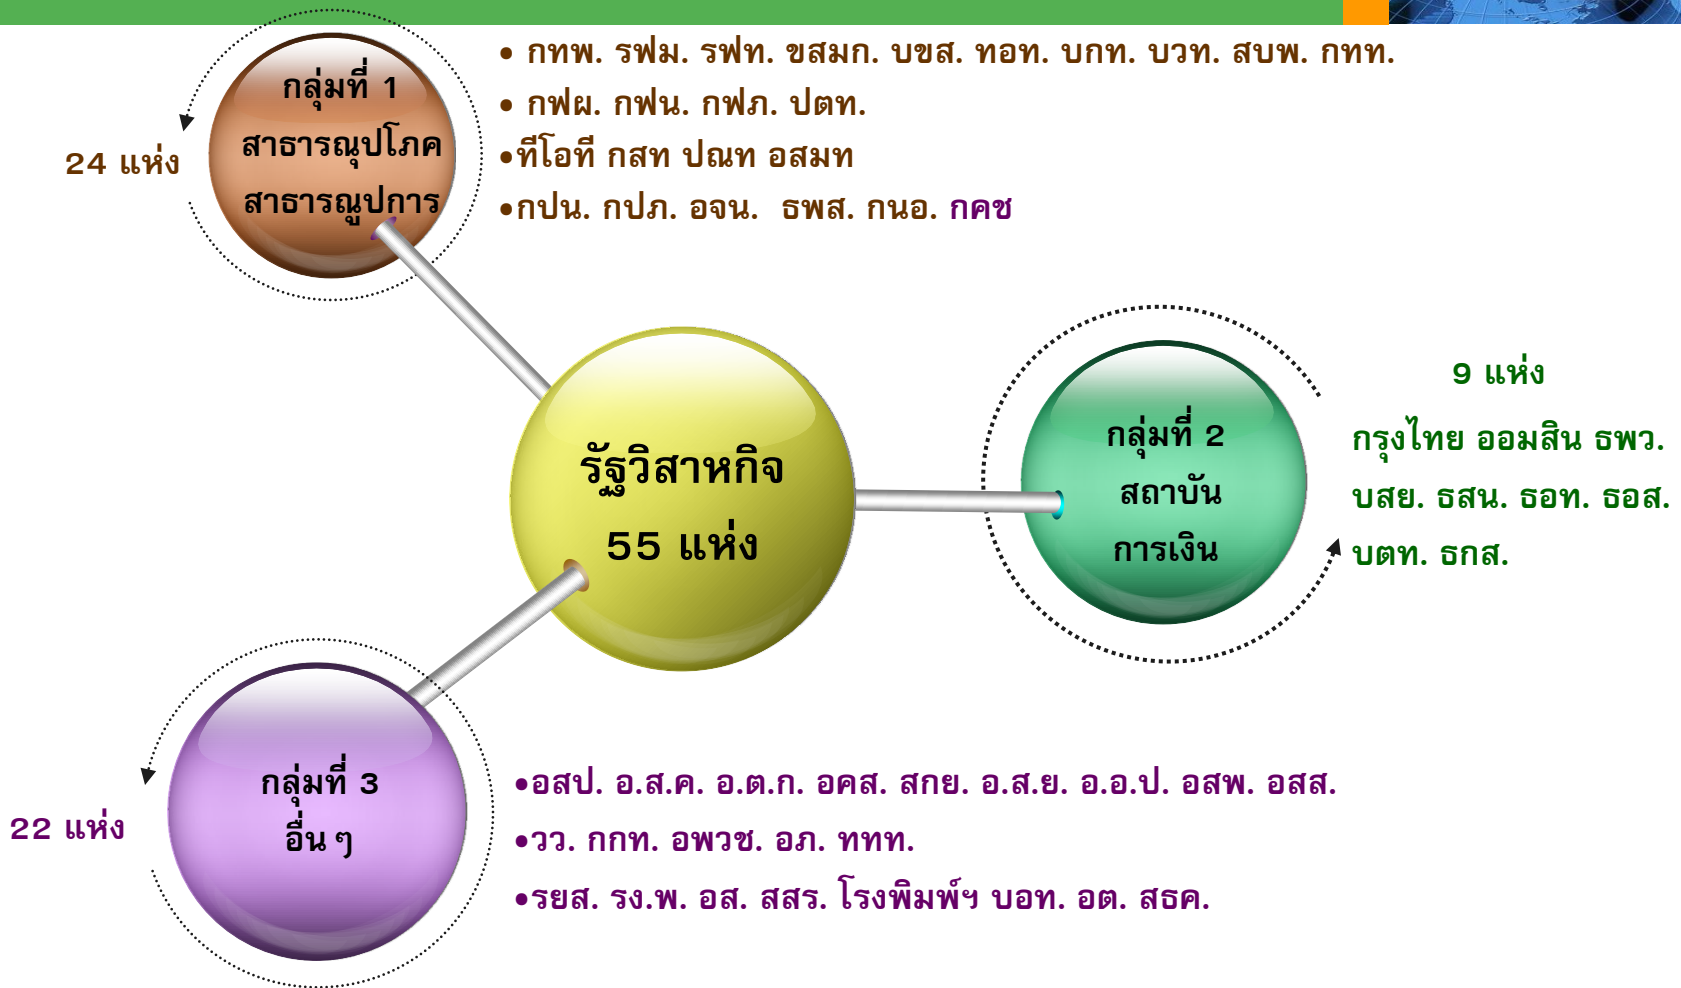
กลุ่มที่ 1
สาธารณูปโภค
สาธารณูปการ

24 แห่ง

• กทพ. รฟม. รฟท. ขสมก. บขส. ทอท. บกท. บวท. สบพ. กทท.
• กฟผ. กฟน. กฟภ. ปตท.
•ทีโอที กสท ปณท อสมท
•กปน. กปภ. อจน. ธพส. กนอ. กคช

รัฐวิสาหกิจ
55 แห่ง

กลุ่มที่ 2
สถาบัน
การเงิน

9 แห่ง
กรุงไทย ออมสิน ธพว.
บสย. ธสน. ธอท. ธอส.
บตท. ธกส.

กลุ่มที่ 3
อื่น ๆ

22 แห่ง

•อสป. อ.ส.ค. อ.ต.ก. อคส. สกย. อ.ส.ย. อ.อ.ป. อสพ. อสส.
•วว. กกท. อพวช. อภ. ททท.
•รยส. รง.พ. อส. สสร. โรงพิมพ์ฯ บอท. อต. สธค.